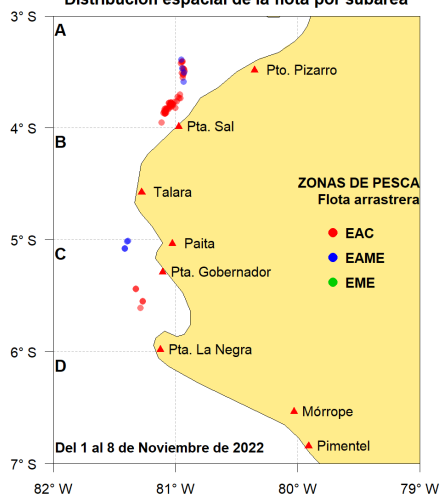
Distribución espacial de la flota por subárea

3° S
A
Pto. Pizarro
4° S
Pta. Sal
B
Talara
ZONAS DE PESCA
Flota arrastrera
5° S
Paita
C
EAC
EAME
Pta. Gobernador
EME
6° S
Pta. La Negra
D
Mórrope
Del 1 al 8 de Noviembre de 2022
Pimentel
7° S
82° W
81° W
80° W
79° W